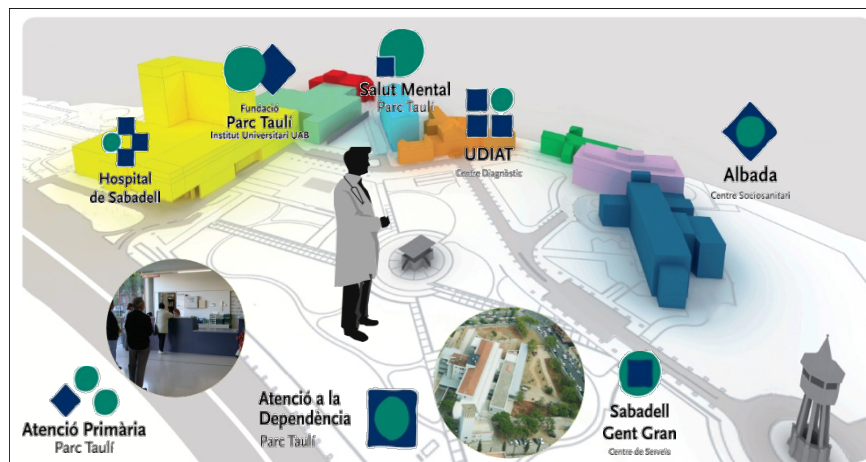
Fundació
Parc Taulí
Institut Universitari UAB

Salut Mental
Parc Taulí

UDIAT
Centre Diagnòstic

Albada
Centre Sociosanitari

Hospital
de Sabadell

Atenció Primària
Parc Taulí

Atenció a la
Dependència
Parc Taulí

Sabadell
Gent Gran
Centre de Serveis